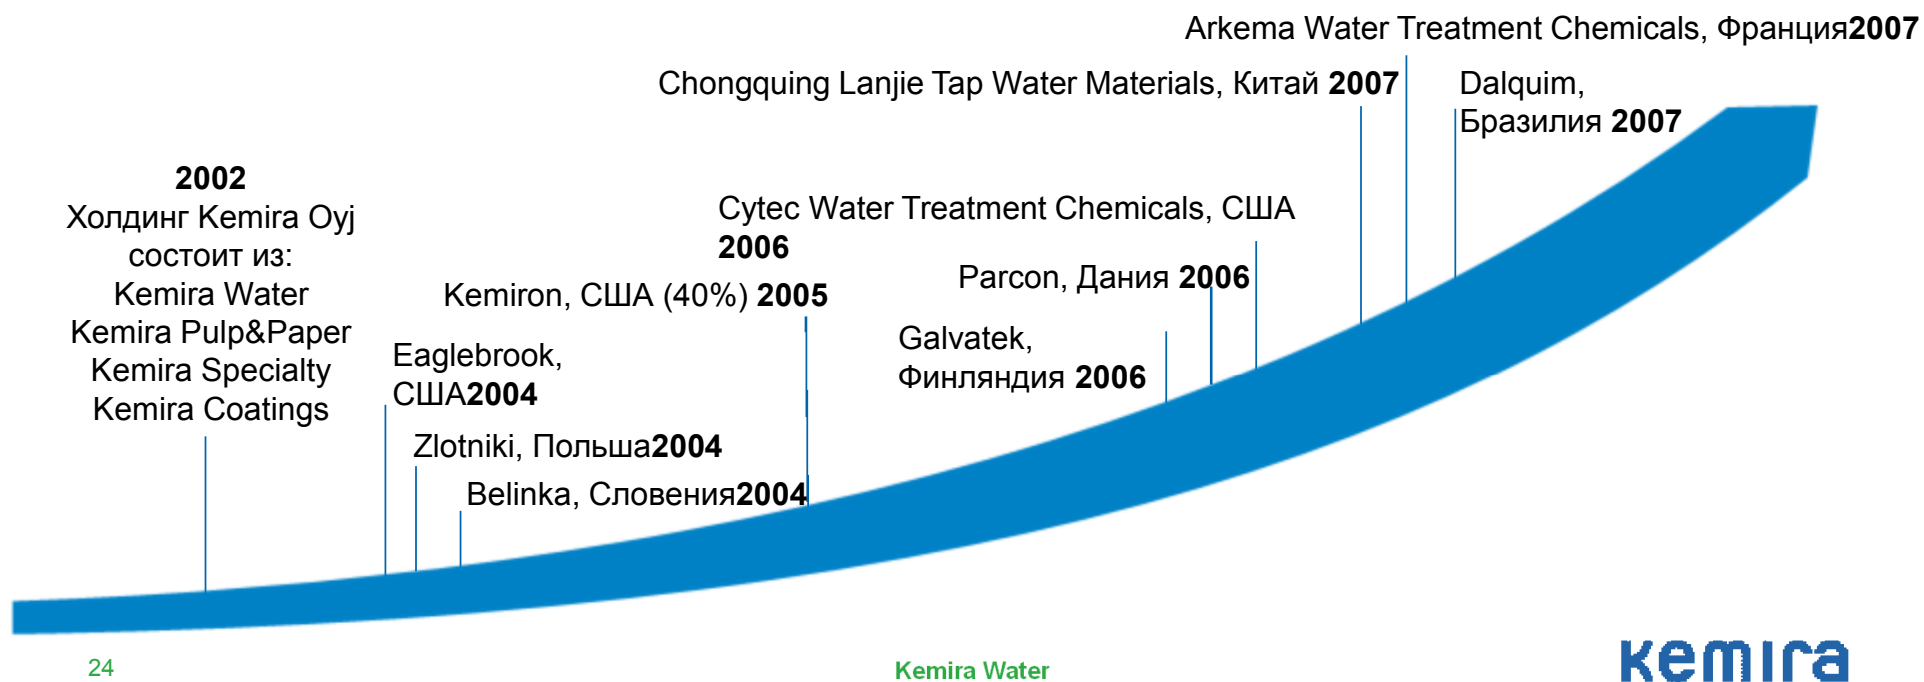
Arkema Water Treatment Chemicals, Франция**2007**

Chongquing Lanjie Tap Water Materials, Китай **2007**

Dalquim, Бразилия **2007**

**2002**
Холдинг Kemira Oyj состоит из:
Kemira Water
Kemira Pulp&Paper
Kemira Specialty
Kemira Coatings

Cytec Water Treatment Chemicals, США **2006**

Parcon, Дания **2006**

Kemiron, США (40%) **2005**

Galvatek, Финляндия **2006**

Eaglebrook, США**2004**

Zlotniki, Польша**2004**

Belinka, Словения**2004**

24

Kemira Water

kemira